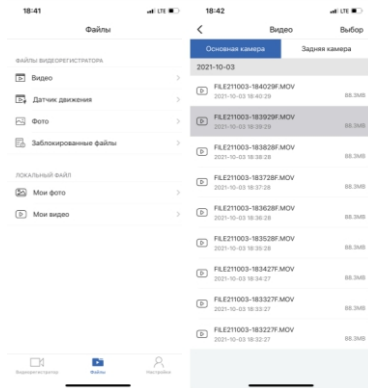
18:41 LTE

Файлы

ФАЙЛЫ ВИДЕОРЕГИСТРАТОРА

Видео

Датчик движения

Фото

Заблокированные файлы

ЛОКАЛЬНЫЙ ФАЙЛ

Мои фото

Мои видео

Видеорегистратор Файлы Настройки

18:42 LTE

Видео Выбор

Основная камера Задняя камера

2021-10-03

FILE211003-184029F.MOV
2021-10-03 18:40:29 88.3MB

FILE211003-183929F.MOV
2021-10-03 18:39:29 88.3MB

FILE211003-183828F.MOV
2021-10-03 18:38:28 88.3MB

FILE211003-183728F.MOV
2021-10-03 18:37:28 88.3MB

FILE211003-183628F.MOV
2021-10-03 18:36:28 88.3MB

FILE211003-183528F.MOV
2021-10-03 18:35:28 88.3MB

FILE211003-183427F.MOV
2021-10-03 18:34:27 88.3MB

FILE211003-183327F.MOV
2021-10-03 18:33:27 88.3MB

FILE211003-183227F.MOV
2021-10-03 18:32:27 88.3MB